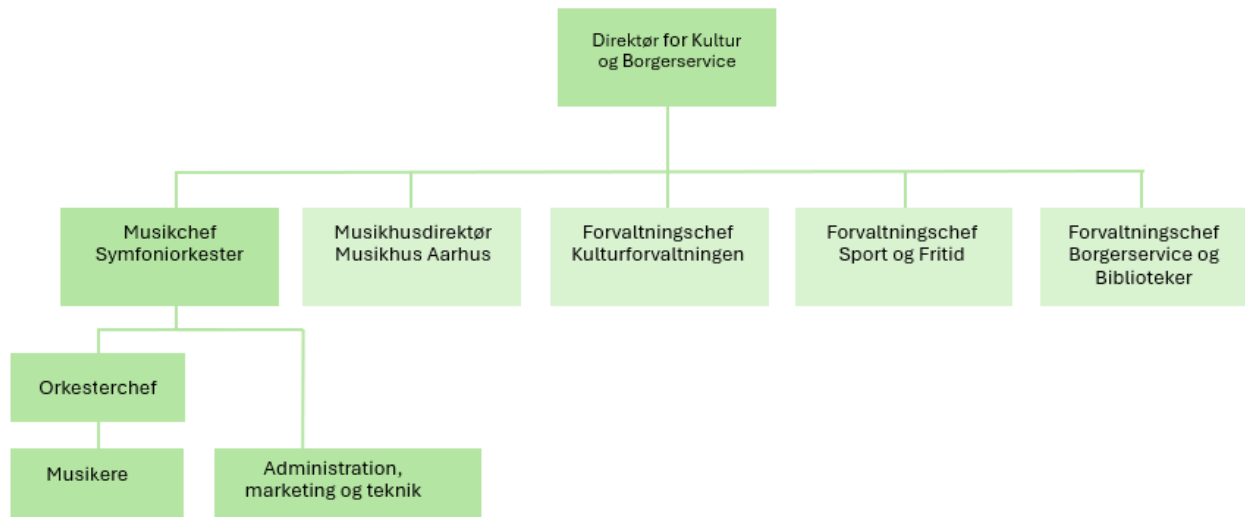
Direktør for Kultur og Borgerservice

Musikchef Symfoniorkester

Musikhusdirektør Musikhus Aarhus

Forvaltningschef Kulturforvaltningen

Forvaltningschef Sport og Fritid

Forvaltningschef Borgerservice og Biblioteker

Orkesterchef

Musikere

Administration, marketing og teknik